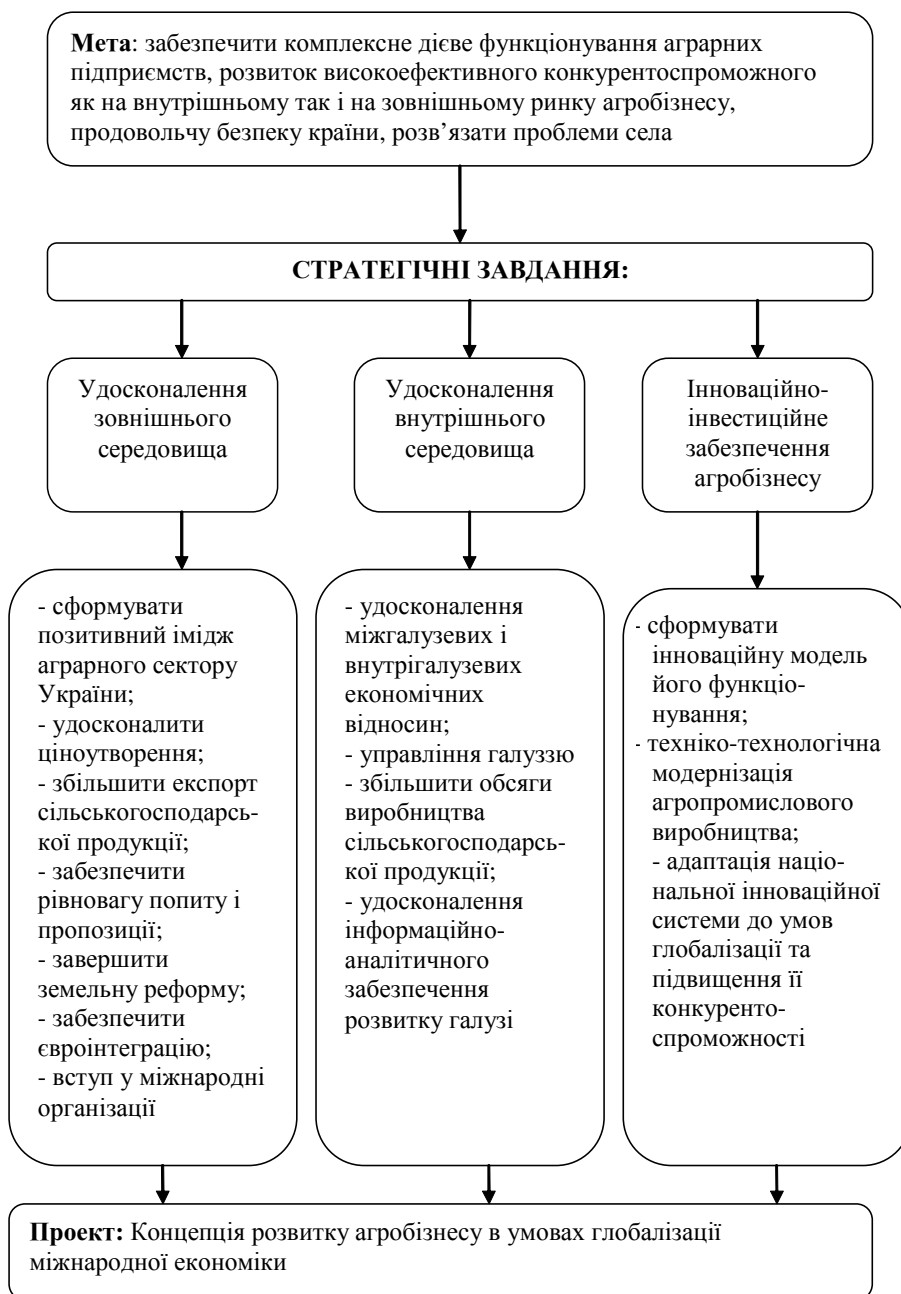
**Мета**: забезпечити комплексне дієве функціонування аграрних підприємств, розвиток високоефективного конкурентоспроможного як на внутрішньому так і на зовнішньому ринку агробізнесу, продовольчу безпеку країни, розв'язати проблеми села

**СТРАТЕГІЧНІ ЗАВДАННЯ:**

Удосконалення зовнішнього середовища

Удосконалення внутрішнього середовища

Інноваційно-інвестиційне забезпечення агробізнесу

- сформувати позитивний імідж аграрного сектору України;
- удосконалити ціноутворення;
- збільшити експорт сільськогосподарської продукції;
- забезпечити рівновагу попиту і пропозиції;
- завершити земельну реформу;
- забезпечити євроінтеграцію;
- вступ у міжнародні організації

- удосконалення міжгалузевих і внутрігалузевих економічних відносин;
- управління галуззю
- збільшити обсяги виробництва сільськогосподарської продукції;
- удосконалення інформаційно-аналітичного забезпечення розвитку галузі

- сформувати інноваційну модель його функціонування;
- техніко-технологічна модернізація агропромислового виробництва;
- адаптація національної інноваційної системи до умов глобалізації та підвищення її конкурентоспроможності

**Проект:** Концепція розвитку агробізнесу в умовах глобалізації міжнародної економіки